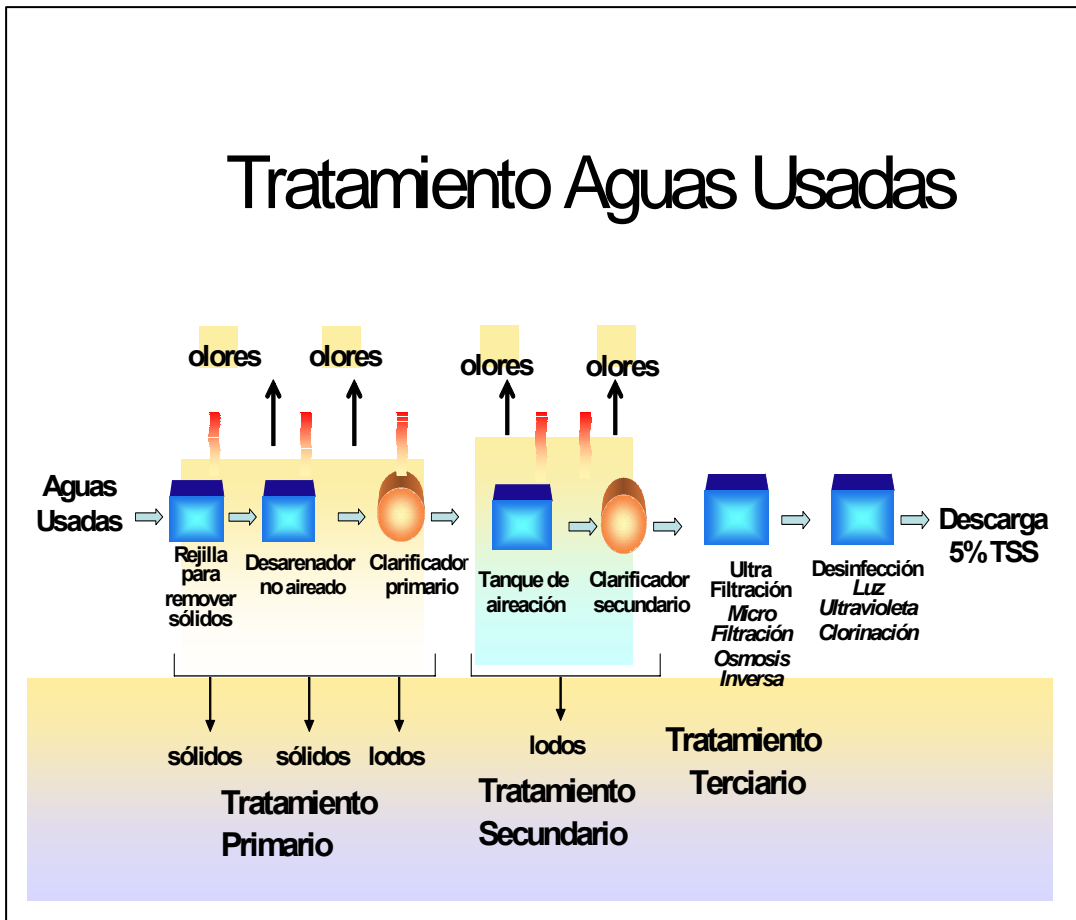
Tratamiento Aguas Usadas

olores olores olores olores

Aguas Usadas

Rejilla para remover sólidos

Desarenador no aireado

Clarificador primario

Tanque de aireación

Clarificador secundario

Ultra Filtración
Micro Filtración
Osmosis Inversa

Desinfección
Luz Ultravioleta
Clorinación

Descarga 5% TSS

sólidos sólidos lodos

lodos

Tratamiento Primario

Tratamiento Secundario

Tratamiento Terciario